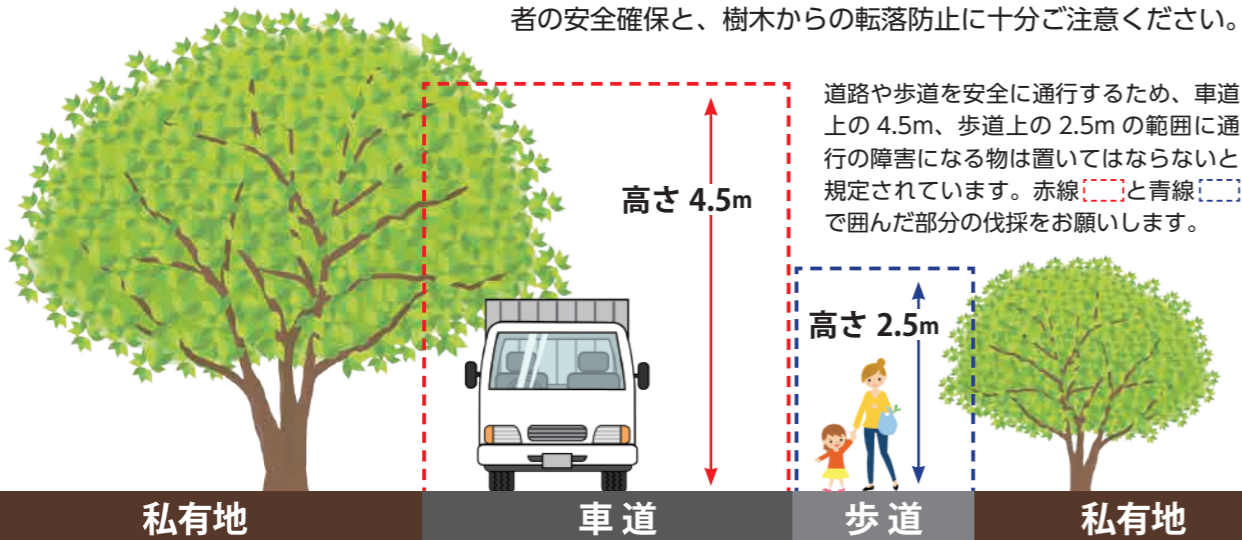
者の安全確保と、樹木からの転落防止に十分ご注意ください。

道路や歩道を安全に通行するため、車道上の 4.5m、歩道上の 2.5m の範囲に通行の障害になる物は置いてはならないと規定されています。赤線と青線で囲んだ部分の伐採をお願いします。

高さ 4.5m

高さ 2.5m

私有地

車道

歩道

私有地